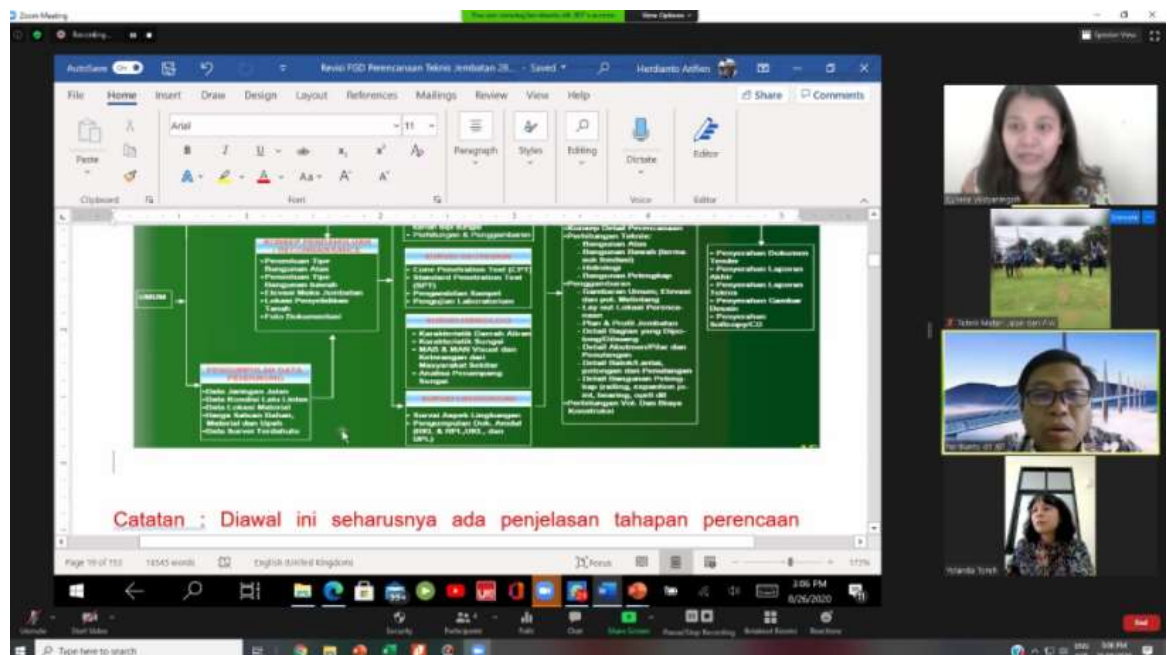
Zoom Meeting

Recording...

AutoSave On

Revisi FGD Perencanaan Teknis Jembatan 28... - Saved

Herdianto Arifien

File Home Insert Draw Design Layout References Mailings Review View Help

Share Comments

Paste

Clipboard

Arial 11

B I U

Font

Paragraph

Styles

Editing

Dictate

Voice

Editor

Editor

UMUM

- Penentuan Tipe Bangunan Atas
- Penentuan Tipe Bangunan bawah
- Elevasi Muka Jembatan
- Lokasi Penyelidikan Tanah
- Foto Dokumentasi

PENGUMPULAN DATA

- Data Jaringan Jalan
- Data Kondisi Lalu Lintas
- Data Lokasi Material
- Harga Satuan Bahan, Material dan Upah
- Data Survei Terdahulu

- Cone Penetration Test (CPT)
- Standard Penetration Test (SPT)
- Pengeboran Sumur
- Pengujian Laboratorium

- Karakteristik Daerah Aliran
- Karakteristik Sungai
- MAS & MAN Visual dan Keterangan dari Masyarakat Sekitar
- Analisa Penampang Sungai

- Survei Aspek Lingkungan
- Pengumpulan Dok. Amdal (RKL & RPL, UKL, dan UPL)

- Konsep Detail Perencanaan
- Perhitungan Teknis:
- Bangunan Atas
- Bangunan Bawah (termasuk fondasi)
- Hidrologi
- Bangunan Pelengkap
- Penggambaran:
- Gambaran Umum, Elevasi dan pot. Melintang
- Lay out Lokasi Perencanaan
- Plan & Profil Jembatan
- Detail Bagian yang Diperlukan
- Detail Abutment/Pilar dan Penulangan
- Detail Balok/Lantai, potongan dan Penulangan
- Detail Bangunan Pelengkap
- Perhitungan Vol. Dan Biaya Konstruksi

- Penyerahan Dokumen Tender
- Penyerahan Laporan Akhir
- Penyerahan Laporan Teknis
- Penyerahan Gambar Desain
- Penyerahan Softcopy/CD

Catatan : Diawal ini seharusnya ada penjelasan tahapan perencaan

Page 19 of 153 14545 words English (United Kingdom)

Focus 173%

3:06 PM 8/26/2020

Herdianto AT, MT

Yolanda Toreh

Unmute Start Video Security Participants Chat Share Screen Pause/Stop Recording Breakout Rooms Reactions End

Type here to search